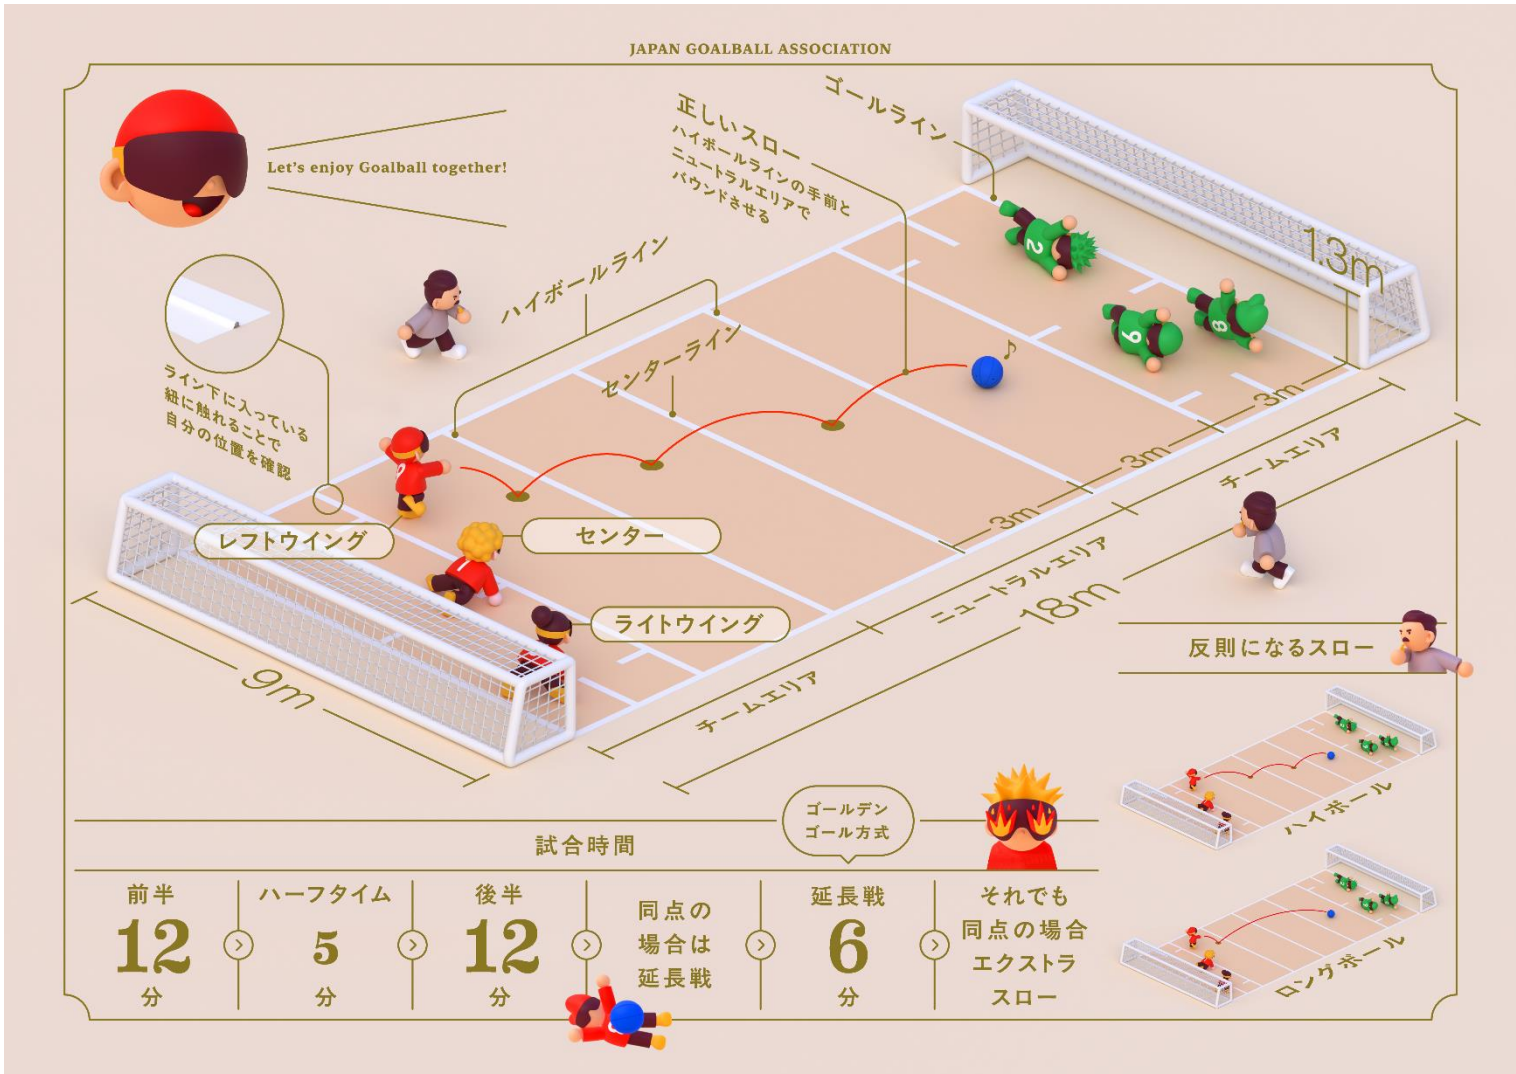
JAPAN GOALBALL ASSOCIATION

Let's enjoy Goalball together!

ゴールライン

正しいスロー
ハイボールラインの手前と
ニュートラルエリアで
バウンドさせる

1.3m

ハイボールライン

センターライン

ライン下に入っている
紐に触れることで
自分の位置を確認

レフトウイング

センター

ライトウイング

3m

3m

3m

チームエリア

ニュートラルエリア

18m

チームエリア

9m

反則になるスロー

ハイボール

ロングボール

試合時間

ゴールデン
ゴール方式

| 前半 12 分 | ハーフタイム 5 分 | 後半 12 分 | 同点の 場合は 延長戦 | 延長戦 6 分 | それでも 同点の場合 エクストラ スロー |
|---|---|---|---|---|---|